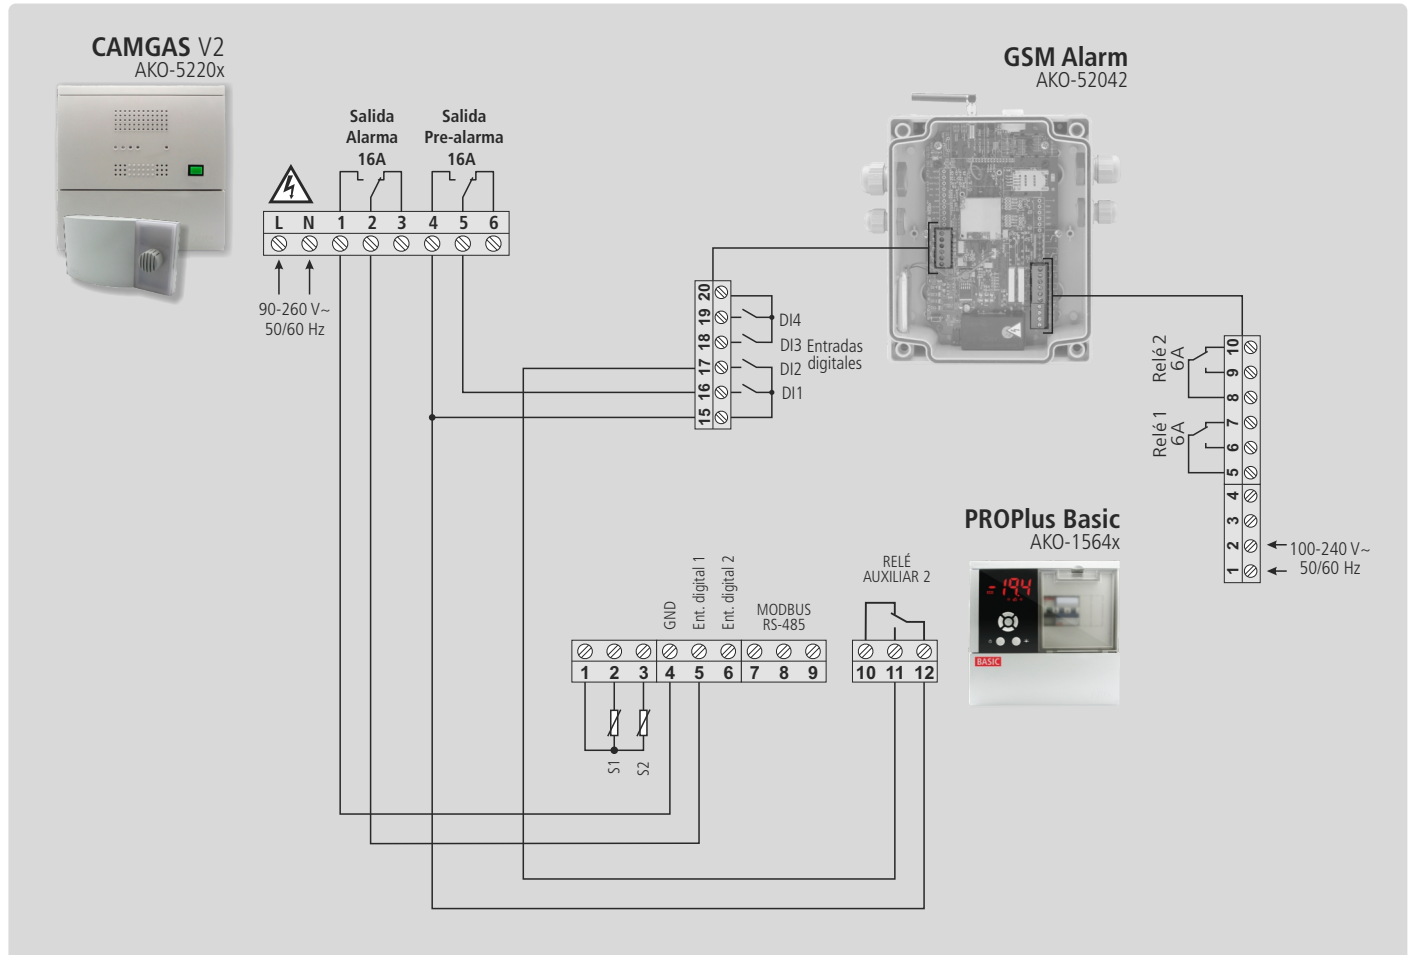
CAMGAS V2
AKO-5220x

Salida
Alarma
16A

Salida
Pre-alarma
16A

L N 1 2 3 4 5 6

90-260 V~
50/60 Hz

GSM Alarm
AKO-52042

20 19 18 17 16 15

DI4
DI3 Entradas
DI2 digitales
DI1

Relé 2
6A

Relé 1
6A

10 9 8 7 6 5 4 3 2 1

100-240 V~
50/60 Hz

PROPlus Basic
AKO-1564x

-19.4

BASIC

GND
Ent. digital 1
Ent. digital 2
MODBUS
RS-485

1 2 3 4 5 6 7 8 9

RELÉ
AUXILIAR 2

10 11 12

S1 S2